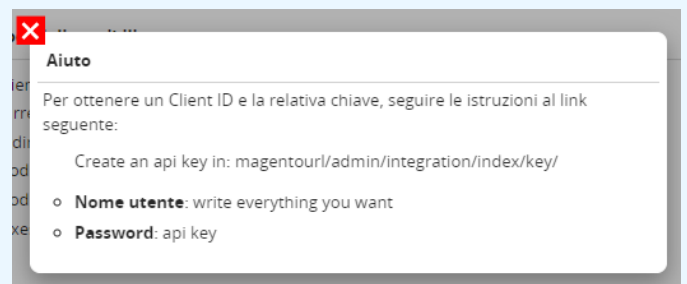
Aiuto

Per ottenere un Client ID e la relativa chiave, seguire le istruzioni al link seguente:

Create an api key in: magentourl/admin/integration/index/key/

- **Nome utente**: write everything you want
- **Password**: api key